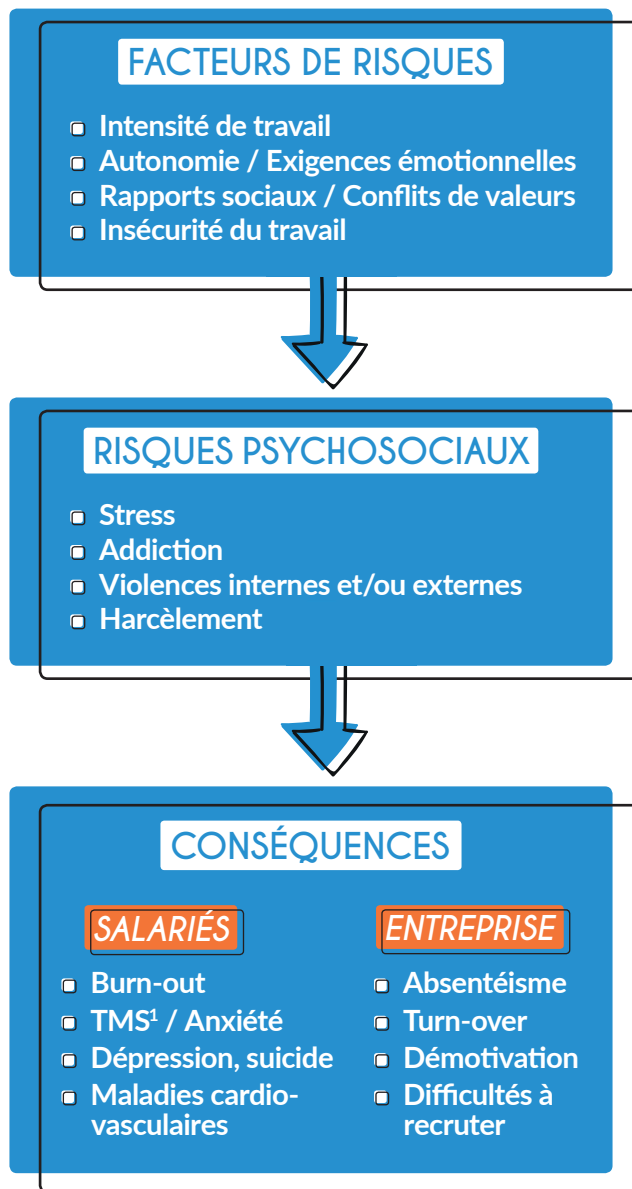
FACTEURS DE RISQUES

Intensité de travail
Autonomie / Exigences émotionnelles
Rapports sociaux / Conflits de valeurs
Insécurité du travail

RISQUES PSYCHOSOCIAUX

Stress
Addiction
Violences internes et/ou externes
Harcèlement

CONSÉQUENCES

SALARIÉS

Burn-out
TMS$^1$ / Anxiété
Dépression, suicide
Maladies cardiovasculaires

ENTREPRISE

Absentéisme
Turn-over
Démotivation
Difficultés à recruter